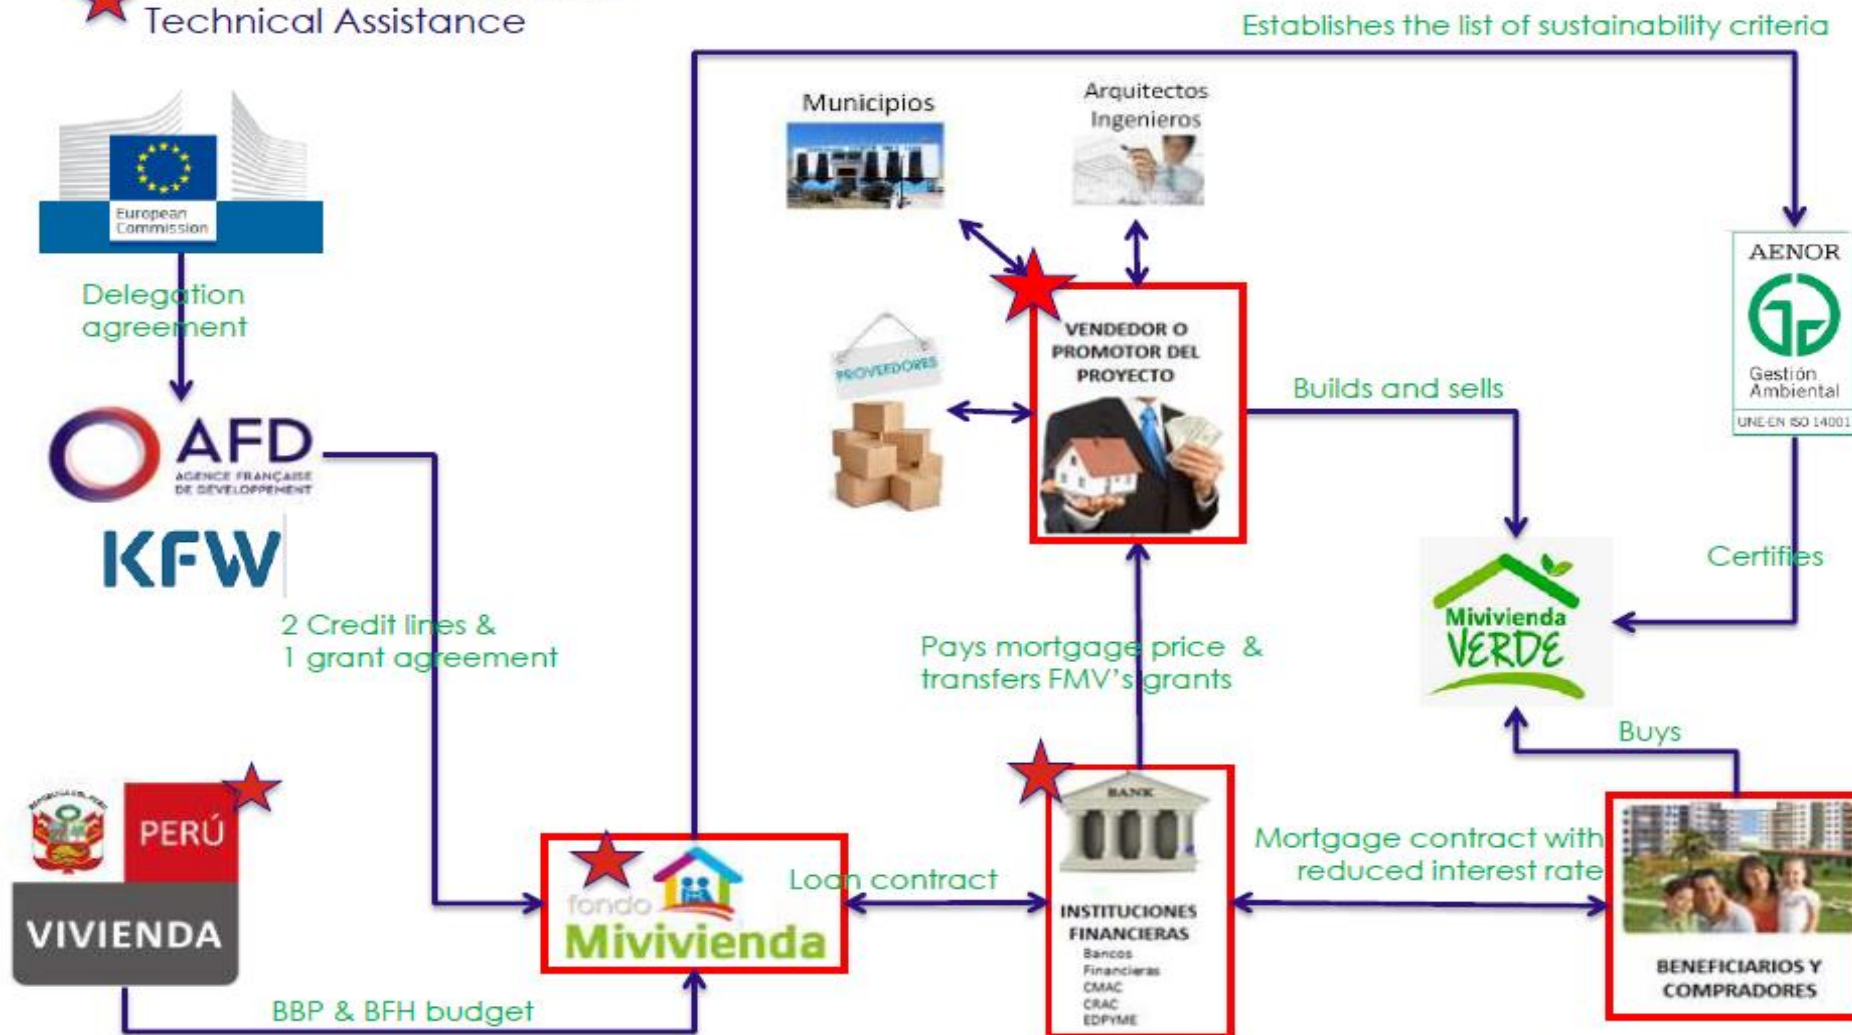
Technical Assistance

Establishes the list of sustainability criteria

European Commission

Delegation agreement

AFD
AGENCE FRANÇAISE DE DÉVELOPPEMENT

KFW

2 Credit lines &
1 grant agreement

PERÚ

VIVIENDA

BBP & BFH budget

fondo Mivivienda

Loan contract

Municipios

Arquitectos
Ingenieros

PROVEEDORES

VENDEDOR O PROMOTOR DEL PROYECTO

Builds and sells

Pays mortgage price &
transfers FMV's grants

BANK

INSTITUCIONES FINANCIERAS
Bancos
Financieras
CMAC
CRAC
EDPYME

Mortgage contract with reduced interest rate

AENOR
Gestión Ambiental
UNE-EN ISO 14001

Certifies

Mivivienda VERDE

Buys

BENEFICIARIOS Y COMPRADORES